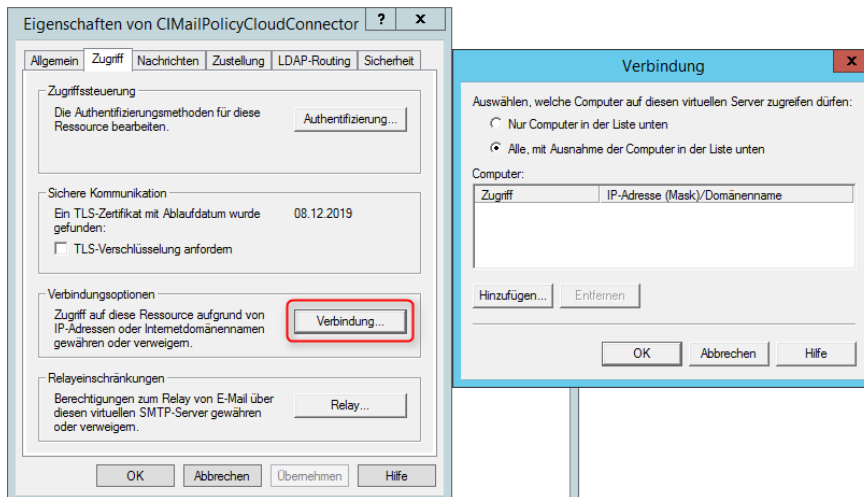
Eigenschaften von CIMailPolicyCloudConnector ? x

Allgemein | Zugriff | Nachrichten | Zustellung | LDAP-Routing | Sicherheit

Zugriffssteuerung

Die Authentifizierungsmethoden für diese Ressource bearbeiten.

Authentifizierung...

Sichere Kommunikation

Ein TLS-Zertifikat mit Ablaufdatum wurde gefunden:

08.12.2019

TLS-Verschlüsselung anfordern

Verbindungsoptionen

Zugriff auf diese Ressource aufgrund von IP-Adressen oder Internetdomänennamen gewähren oder verweigern.

Verbindung...

Relayeinschränkungen

Berechtigungen zum Relay von E-Mail über diesen virtuellen SMTP-Server gewähren oder verweigern.

Relay...

OK | Abbrechen | Übernehmen | Hilfe

Verbindung x

Auswählen, welche Computer auf diesen virtuellen Server zugreifen dürfen:

Nur Computer in der Liste unten

Alle, mit Ausnahme der Computer in der Liste unten

Computer:

| Zugriff | IP-Adresse (Mask)/Domänenname |
|---|---|

Hinzufügen... | Entfernen

OK | Abbrechen | Hilfe